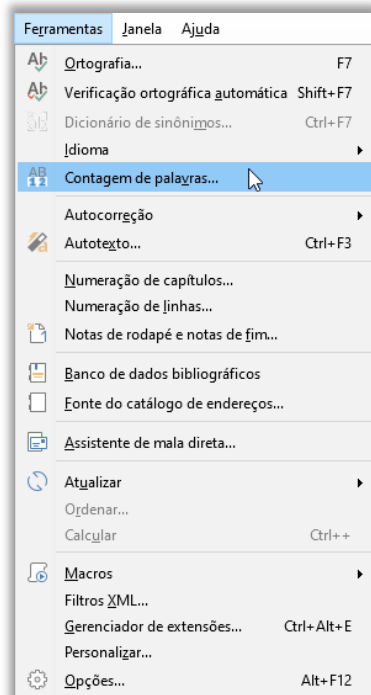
Ferramentas Janela Ajuda

Ortografia... F7
Verificação ortográfica automática Shift+F7
Dicionário de sinônimos... Ctrl+F7
Idioma
Contagem de palavras...
Autocorreção
Autotexto... Ctrl+F3
Numeração de capítulos...
Numeração de linhas...
Notas de rodapé e notas de fim...
Banco de dados bibliográficos
Fonte do catálogo de endereços...
Assistente de mala direta...
Atualizar
Ordenar...
Calcular Ctrl++
Macros
Filtros XML...
Gerenciador de extensões... Ctrl+Alt+E
Personalizar...
Opções... Alt+F12